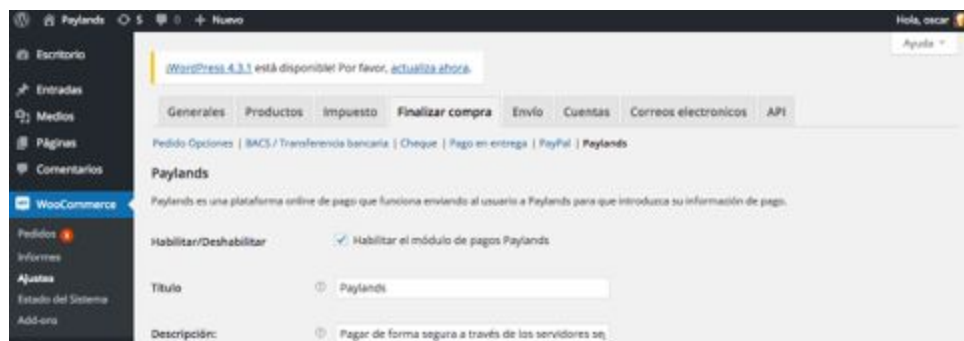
Paylands 5 0 + Nuevo

Hola, oscar

Ayuda

Escritorio

Entradas

Medios

Páginas

Comentarios

WooCommerce

Pedidos

Informes

Ajustes

Estado del Sistema

Add-ons

¡WordPress 4.3.1 está disponible! Por favor, actualiza ahora.

Generales | Productos | Impuesto | Finalizar compra | Envío | Cuentas | Correos electronicos | API

Pedido Opciones | BACS / Transferencia bancaria | Cheque | Pago en entrega | PayPal | Paylands

Paylands

Paylands es una plataforma online de pago que funciona enviando al usuario a Paylands para que introduzca su información de pago.

Habilitar/Deshabilitar

Habilitar el módulo de pagos Paylands

Titulo

Paylands

Descripción:

Pagar de forma segura a través de los servidores se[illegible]